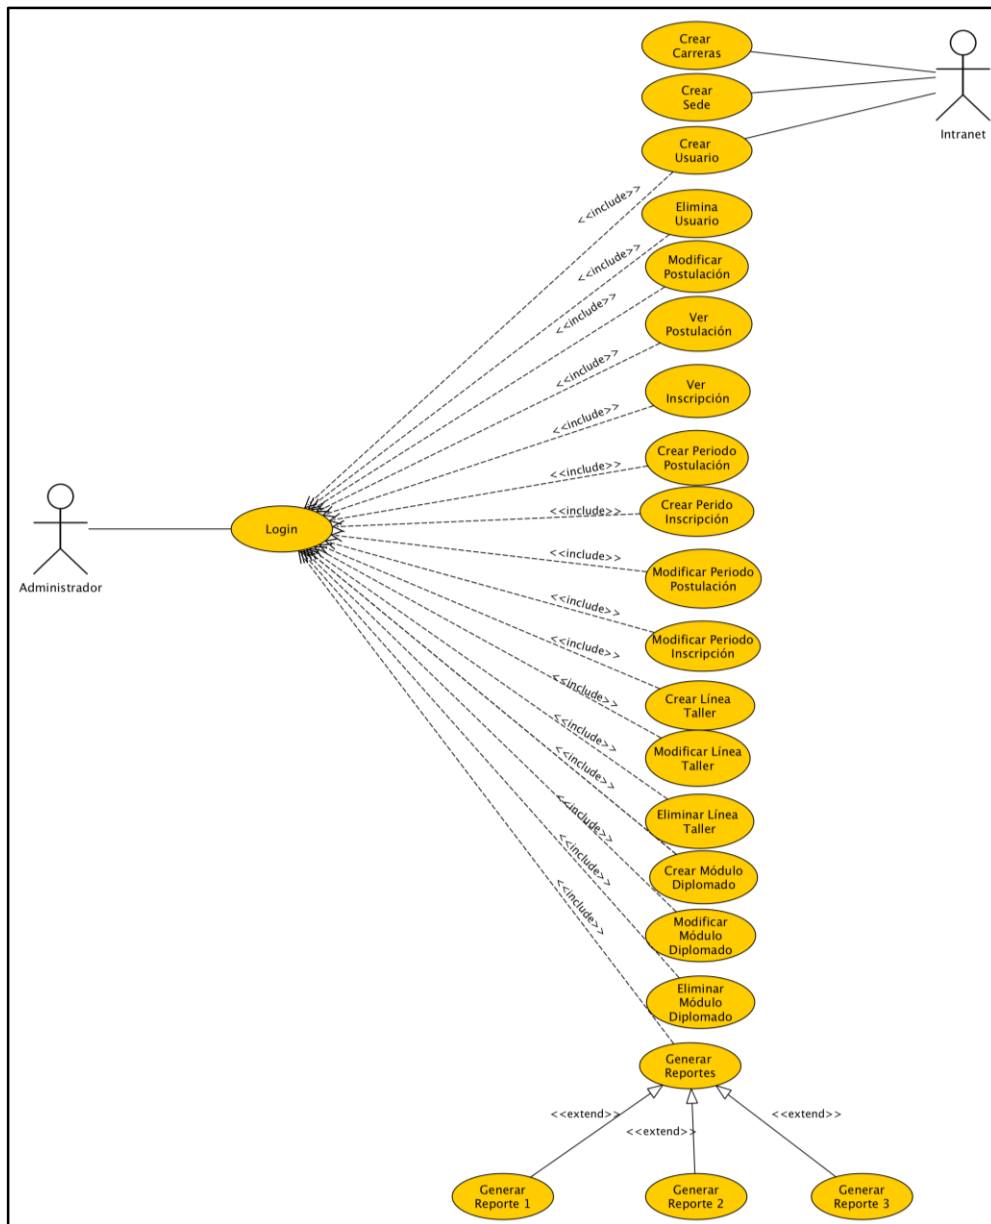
Crear Carreras

Crear Sede

Crear Usuario

Intranet

<<include>>

Elimina Usuario

<<include>>

Modificar Postulación

<<include>>

Ver Postulación

<<include>>

Ver Inscripción

<<include>>

Crear Periodo Postulación

<<include>>

Crear Perido Inscripción

<<include>>

Administrador

Login

<<include>>

Modificar Periodo Postulación

<<include>>

Modificar Periodo Inscripción

<<include>>

Crear Línea Taller

<<include>>

Modificar Línea Taller

<<include>>

Eliminar Línea Taller

<<include>>

Crear Módulo Diplomado

<<include>>

Modificar Módulo Diplomado

<<include>>

Eliminar Módulo Diplomado

<<include>>

Generar Reportes

<<extend>>

<<extend>>

<<extend>>

Generar Reporte 1

Generar Reporte 2

Generar Reporte 3